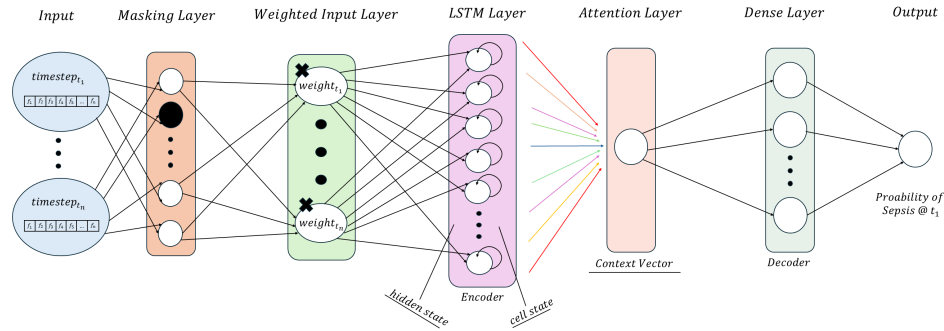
Input

Masking Layer

Weighted Input Layer

LSTM Layer

Attention Layer

Dense Layer

Output

$timestep_{t_1}$

$f_1$ $f_2$ $f_3$ $f_4$ $f_5$ ... $f_n$

$timestep_{t_n}$

$f_1$ $f_2$ $f_3$ $f_4$ $f_5$ ... $f_n$

$weight_{t_1}$

$weight_{t_n}$

Encoder

hidden state

cell state

Context Vector

Decoder

Proability of Sepsis @ $t_1$